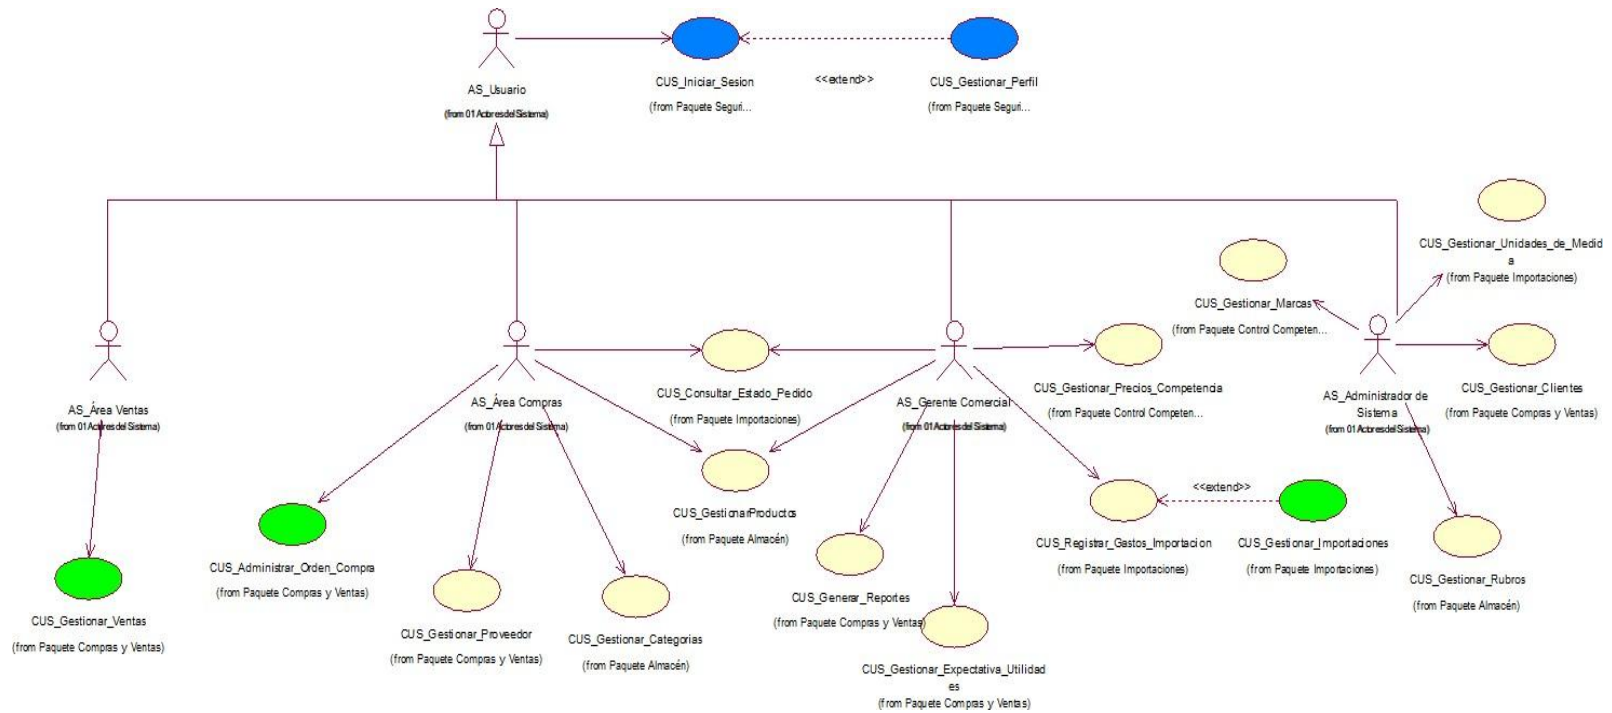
AS_Usuario
(from 01 Actores del Sistema)

CUS_Iniciar_Sesion
(from Paquete Seguri...

<<extend>>

CUS_Gestionar_Perfil
(from Paquete Seguri...

CUS_Gestionar_Unidades_de_Medida
(from Paquete Importaciones)

CUS_Gestionar_Marcas
(from Paquete Control Competen...

AS_Área Ventas
(from 01 Actores del Sistema)

AS_Área Compras
(from 01 Actores del Sistema)

CUS_Consultar_Estado_Pedido
(from Paquete Importaciones)

AS_Gerente Comercial
(from 01 Actores del Sistema)

CUS_Gestionar_Precios_Competencia
(from Paquete Control Competen...

AS_Administrador de Sistema
(from 01 Actores del Sistema)

CUS_Gestionar_Clientes
(from Paquete Compras y Ventas)

CUS_GestionarProductos
(from Paquete Almacén)

<<extend>>

CUS_Administrar_Orden_Compra
(from Paquete Compras y Ventas)

CUS_Registrar_Gastos_Importacion
(from Paquete Importaciones)

CUS_Gestionar_Importaciones
(from Paquete Importaciones)

CUS_Gestionar_Ventas
(from Paquete Compras y Ventas)

CUS_Generar_Reportes
(from Paquete Compras y Ventas)

CUS_Gestionar_Rubros
(from Paquete Almacén)

CUS_Gestionar_Proveedor
(from Paquete Compras y Ventas)

CUS_Gestionar_Categorias
(from Paquete Almacén)

CUS_Gestionar_Expectativa_Utilidades
(from Paquete Compras y Ventas)